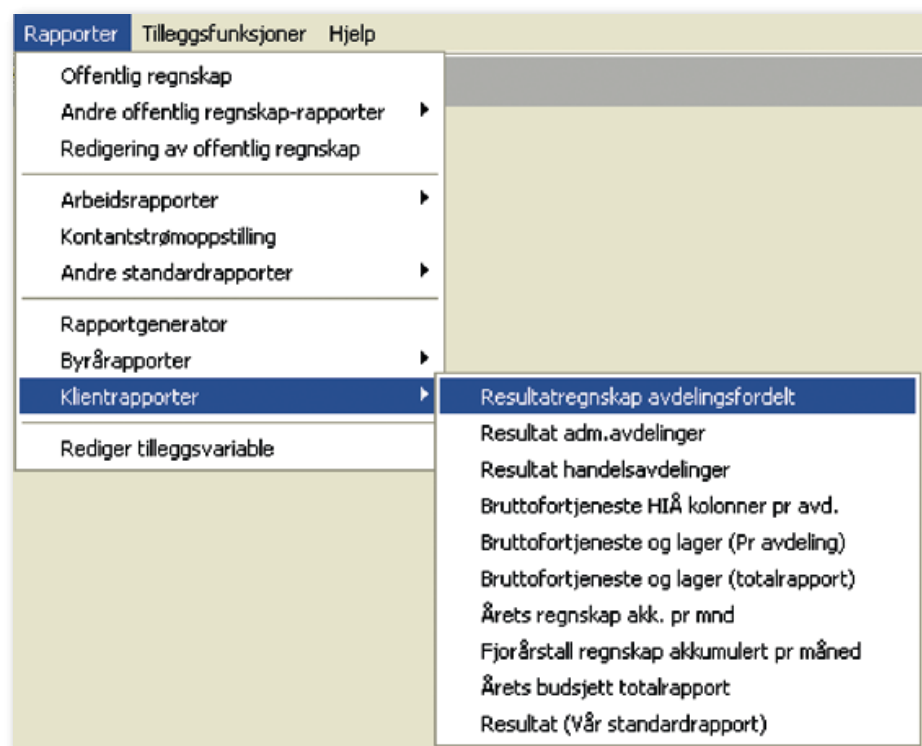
Rapporter Tilleggsfunksjoner Hjelp

Offentlig regnskap
Andre offentlig regnskap-rapporter
Redigering av offentlig regnskap

Arbeidsrapporter
Kontantstrømoppstilling
Andre standardrapporter

Rapportgenerator
Byrårapporter
Klientrapporter

Rediger tilleggsvariable

Resultatregnskap avdelingsfordelt
Resultat adm.avdelinger
Resultat handelsavdelinger
Bruttofortjeneste HIÅ kolonner pr avd.
Bruttofortjeneste og lager (Pr avdeling)
Bruttofortjeneste og lager (totalrapport)
Årets regnskap akk. pr mnd
Fjorårstall regnskap akkumulert pr måned
Årets budsjett totalrapport
Resultat (Vår standardrapport)